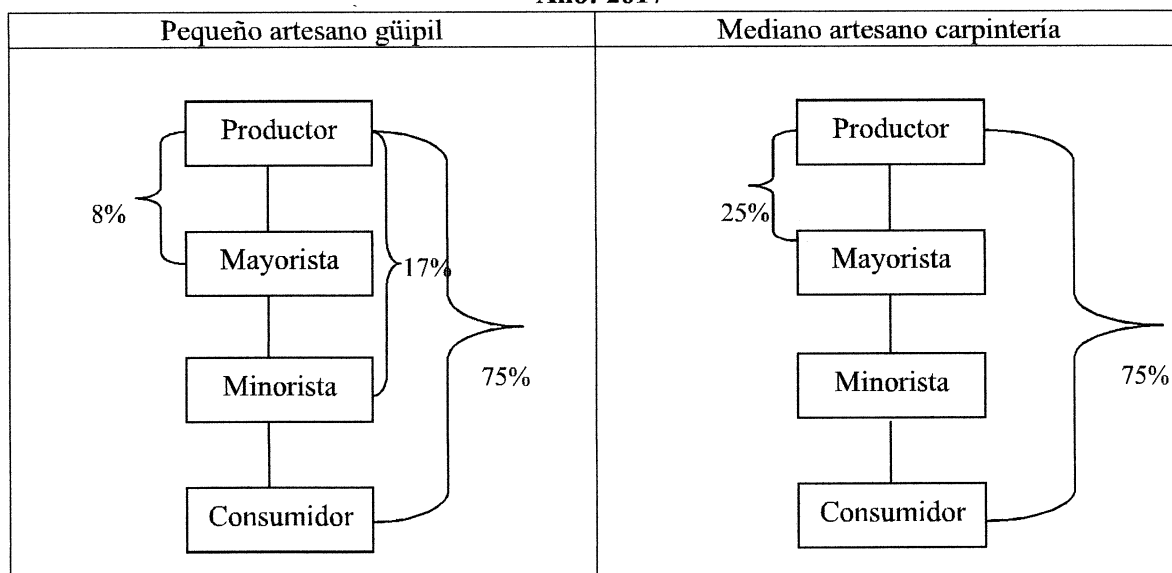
Año: 2017

| Pequeño artesano güipil | Mediano artesano carpintería |
|---|---|
| Productor<br>8%<br>Mayorista<br>17%<br>Minorista<br>75%<br>Consumidor | Productor<br>25%<br>Mayorista<br>Minorista<br>75%<br>Consumidor |